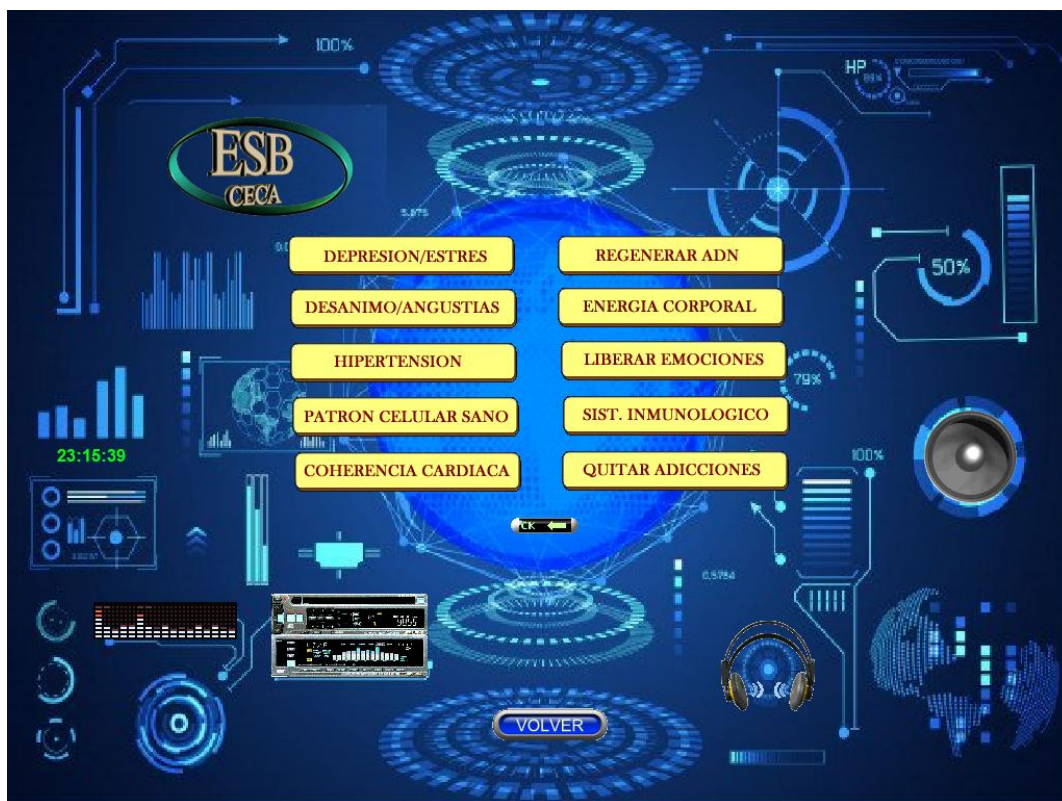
100%

HP

ESB
CECA

5,875

DEPRESION/ESTRES

REGENERAR ADN

DESANIMO/ANGUSTIAS

ENERGIA CORPORAL

50%

HIPERTENSION

LIBERAR EMOCIONES

79%

PATRON CELULAR SANO

SIST. INMUNOLOGICO

23:15:39

100%

COHERENCIA CARDIACA

QUITAR ADICCIONES

OK

0,5754

VOLVER